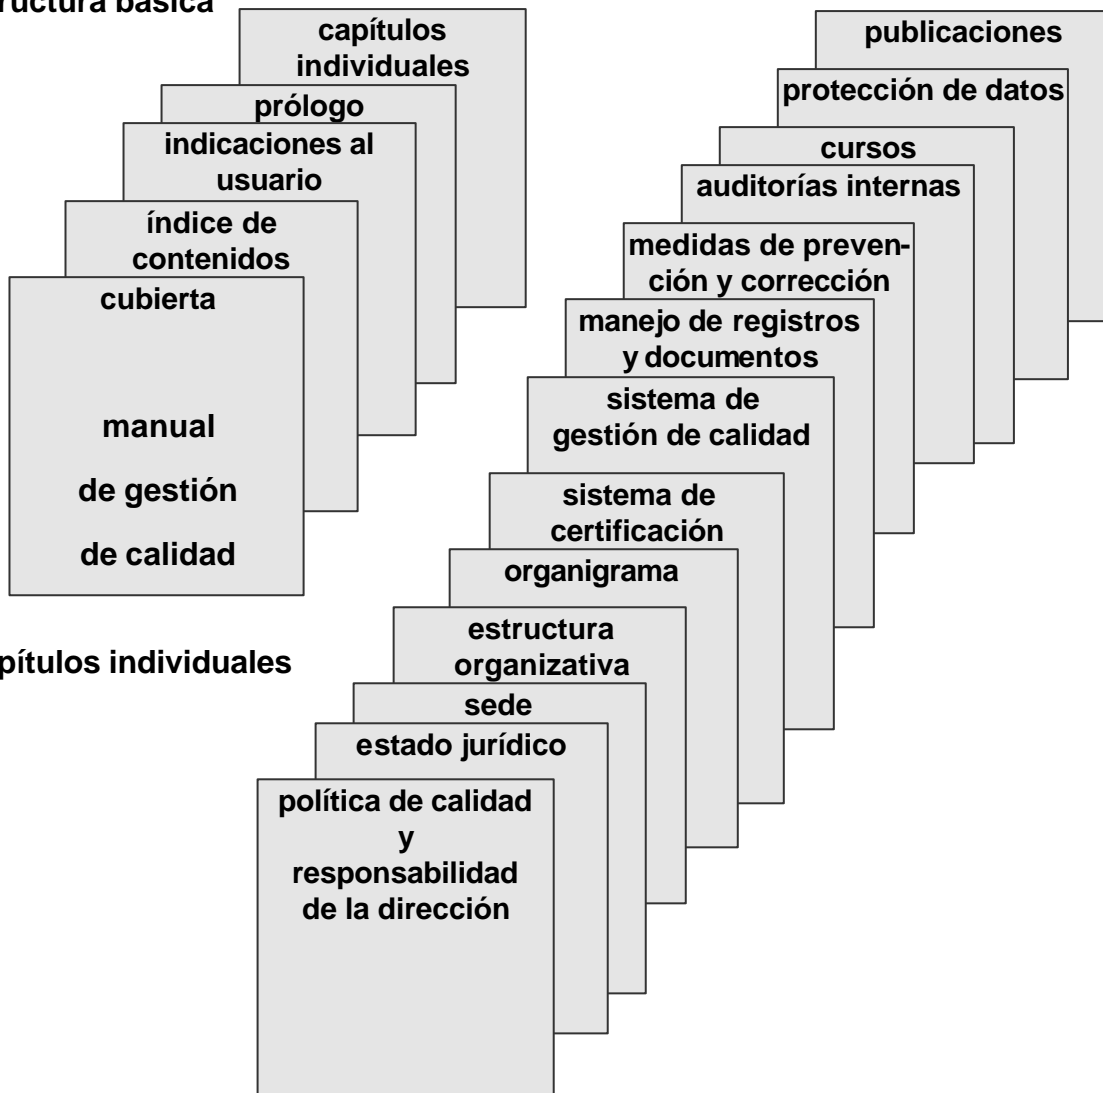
ructura básica

capítulos individuales

prólogo

indicaciones al usuario

índice de contenidos

cubierta

manual

de gestión

de calidad

pítulos individuales

publicaciones

protección de datos

cursos

auditorías internas

medidas de prevención y corrección

manejo de registros y documentos

sistema de gestión de calidad

sistema de certificación

organigrama

estructura organizativa

sede

estado jurídico

política de calidad
y
responsabilidad
de la dirección